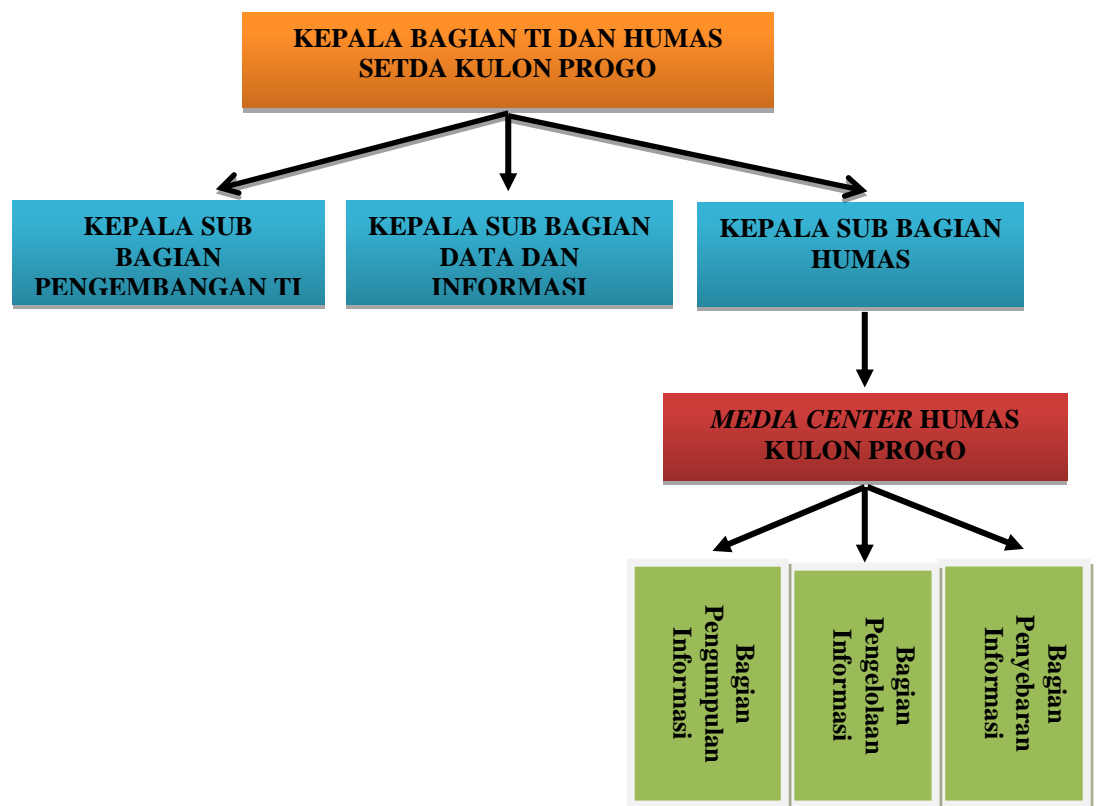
KEPALA BAGIAN TI DAN HUMAS SETDA KULON PROGO

KEPALA SUB BAGIAN PENGEMBANGAN TI

KEPALA SUB BAGIAN DATA DAN INFORMASI

KEPALA SUB BAGIAN HUMAS

*MEDIA CENTER* HUMAS KULON PROGO

Bagian Pengumpulan Informasi

Bagian Pengelolaan Informasi

Bagian Penyebaran Informasi